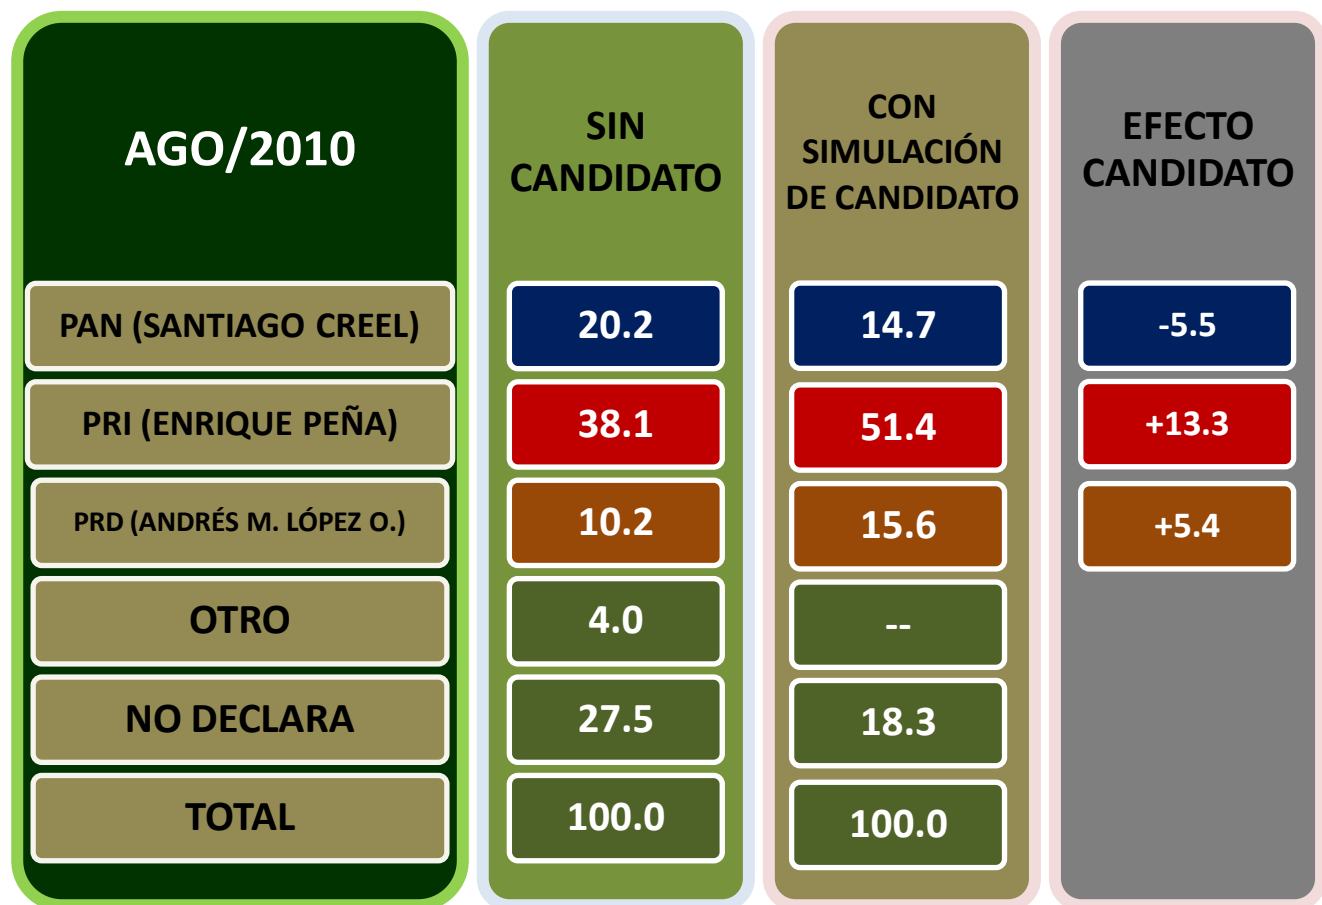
| AGO/2010 | SIN CANDIDATO | CON SIMULACIÓN DE CANDIDATO | EFECTO CANDIDATO |
|---|---|---|---|
| PAN (SANTIAGO CREEL) | 20.2 | 14.7 | -5.5 |
| PRI (ENRIQUE PEÑA) | 38.1 | 51.4 | +13.3 |
| PRD (ANDRÉS M. LÓPEZ O.) | 10.2 | 15.6 | +5.4 |
| OTRO | 4.0 | -- | |
| NO DECLARA | 27.5 | 18.3 | |
| TOTAL | 100.0 | 100.0 | |